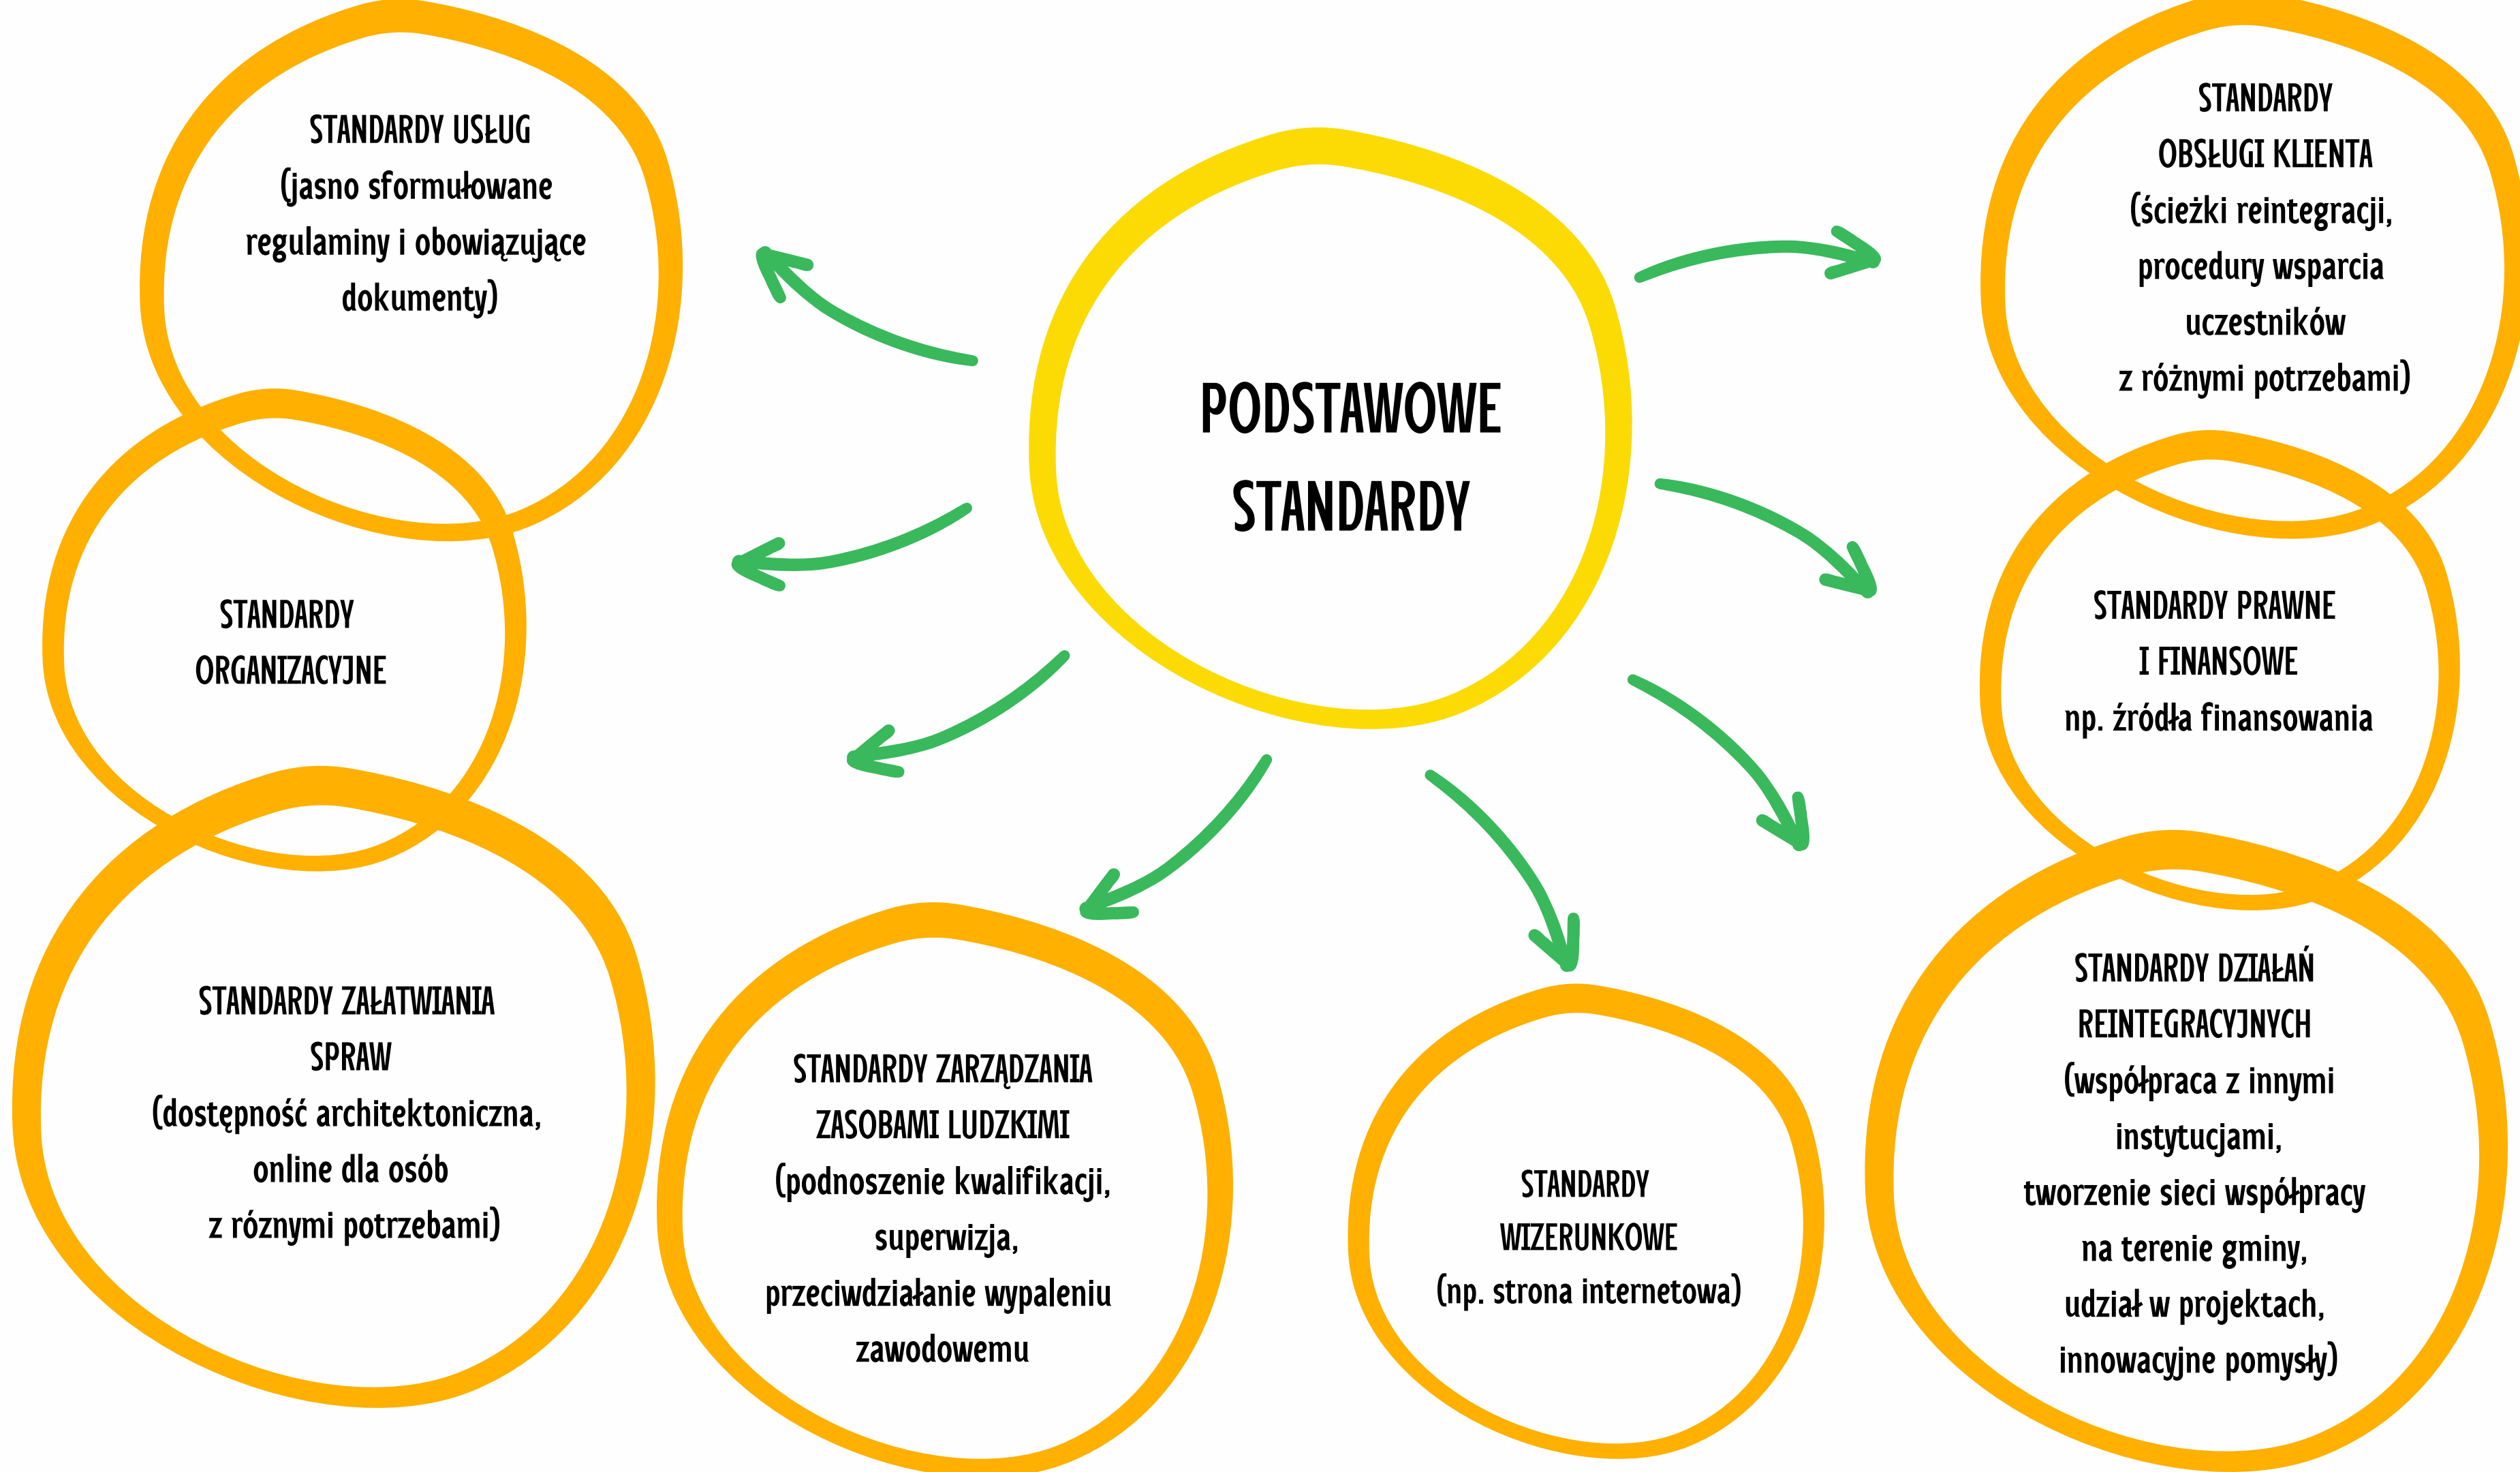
PODSTAWOWE STANDARDY

STANDARDY USŁUG
(jasno sformułowane regulaminy i obowiązujące dokumenty)

STANDARDY ORGANIZACYJNE

STANDARDY ZAŁATWIANIA SPRAW
(dostępność architektoniczna, online dla osób z różnymi potrzebami)

STANDARDY ZARZĄDZANIA ZASOBAMI LUDZKIMI
(podnoszenie kwalifikacji, superwizja, przeciwdziałanie wypaleniu zawodowemu

STANDARDY WIZERUNKOWE
(np. strona internetowa)

STANDARDY DZIAŁAŃ REINTEGRACYJNYCH
(współpraca z innymi instytucjami, tworzenie sieci współpracy na terenie gminy, udział w projektach, innowacyjne pomysły)

STANDARDY PRAWNE I FINANSOWE
np. źródła finansowania

STANDARDY OBSŁUGI KLIENTA
(ścieżki reintegracji, procedury wsparcia uczestników z różnymi potrzebami)